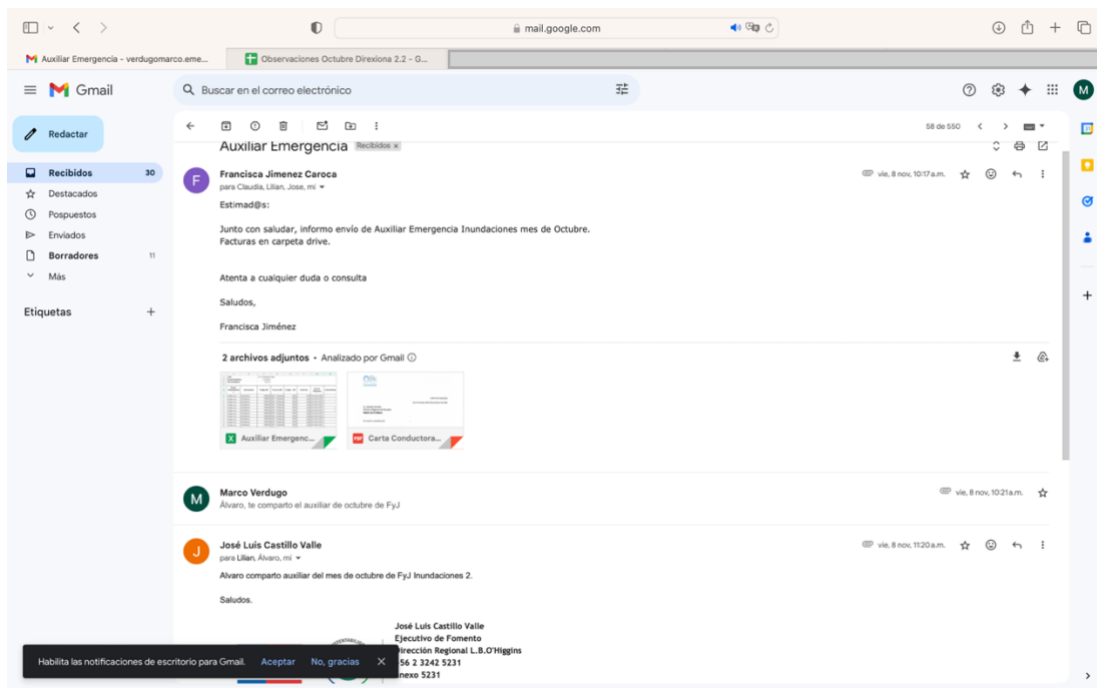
mail.google.com

Auxiliar Emergencia - verdugomarco.eme...
Observaciones Octubre Direxiona 2.2 - G...

Gmail
Buscar en el correo electrónico

Redactar
Recibidos 30
Destacados
Pospuestos
Enviados
Borradores 11
Más

Etiquetas +

58 de 550

Auxiliar Emergencia Recibidos ×

Francisca Jimenez Caroca
para Claudia, Lilian, Jose, mí
vie, 8 nov, 10:17 a.m.

Estimad@s:

Junto con saludar, informo envío de Auxiliar Emergencia Inundaciones mes de Octubre.
Facturas en carpeta drive.

Atenta a cualquier duda o consulta

Saludos,

Francisca Jiménez

2 archivos adjuntos • Analizado por Gmail

Auxiliar Emergenc...
Carta Conductora...

Marco Verdugo
Álvaro, te comparto el auxiliar de octubre de FyJ
vie, 8 nov, 10:21 a.m.

José Luis Castillo Valle
para Lilian, Álvaro, mí
vie, 8 nov, 11:20 a.m.

Alvaro comparto auxiliar del mes de octubre de FyJ Inundaciones 2.

Saludos.

José Luis Castillo Valle
Ejecutivo de Fomento
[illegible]irección Regional L.B.O'Higgins
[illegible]56 2 3242 5231
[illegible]nexo 5231

Habilita las notificaciones de escritorio para Gmail. Aceptar No, gracias ×